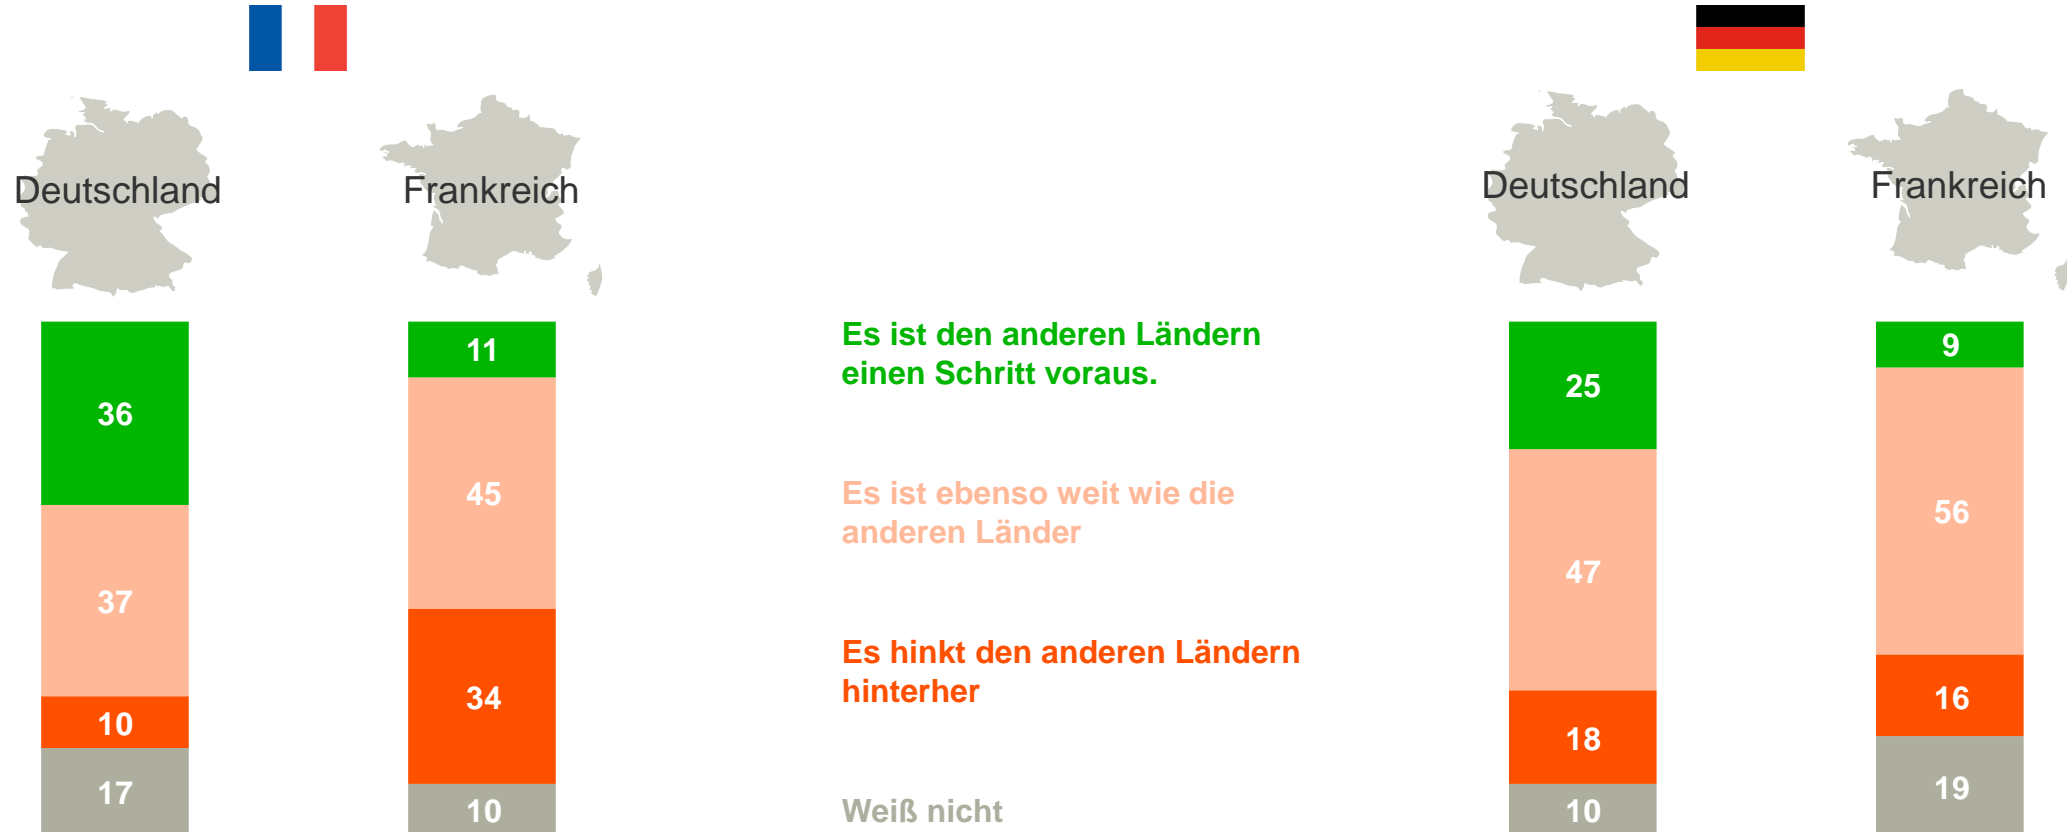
Deutschland

Frankreich

36

37

10

17

11

45

34

10

Es ist den anderen Ländern einen Schritt voraus.

Es ist ebenso weit wie die anderen Länder

Es hinkt den anderen Ländern hinterher

Weiß nicht

Deutschland

Frankreich

25

47

18

10

9

56

16

19